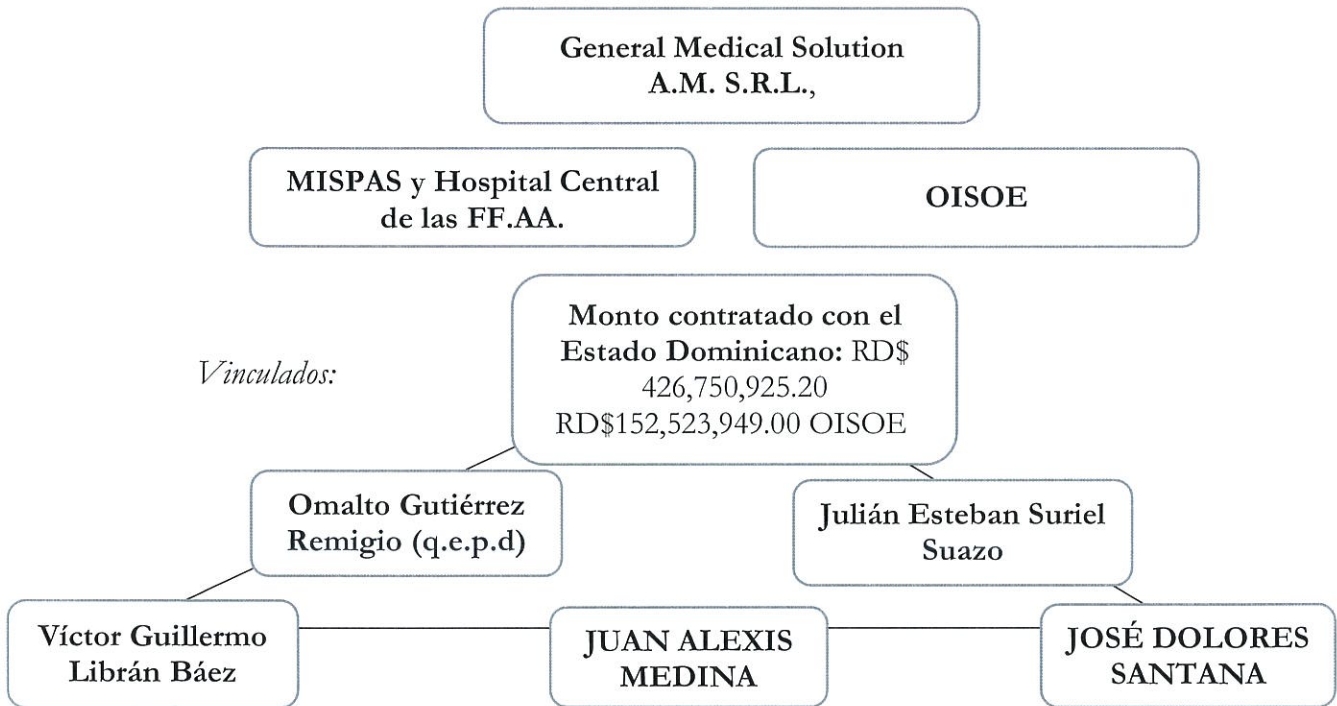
General Medical Solution A.M. S.R.L.,

MISPAS y Hospital Central de las FF.AA.

OISOE

Vinculados:

Monto contratado con el Estado Dominicano: RD$ 426,750,925.20 RD$152,523,949.00 OISOE

Omalto Gutiérrez Remigio (q.e.p.d)

Julián Esteban Suriel Suazo

Víctor Guillermo Librán Báez

JUAN ALEXIS MEDINA

JOSÉ DOLORES SANTANA